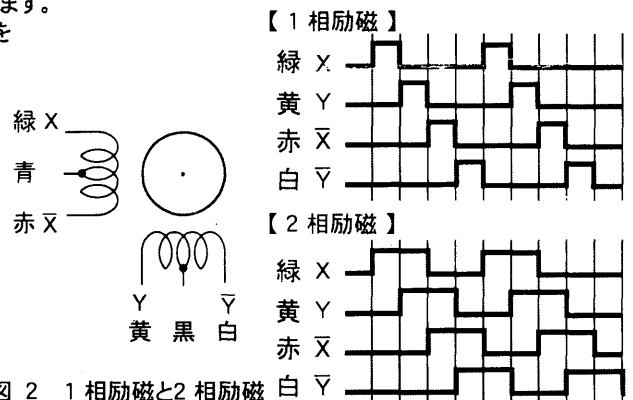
ます。
を

緑 X
青
赤 $\overline{X}$

Y $\overline{Y}$
黄 黒 白

図 2 1 相励磁と2 相励磁

【 1 相励磁 】
緑 X
黄 Y
赤 $\overline{X}$
白 $\overline{Y}$

【 2 相励磁 】
緑 X
黄 Y
赤 $\overline{X}$
白 $\overline{Y}$